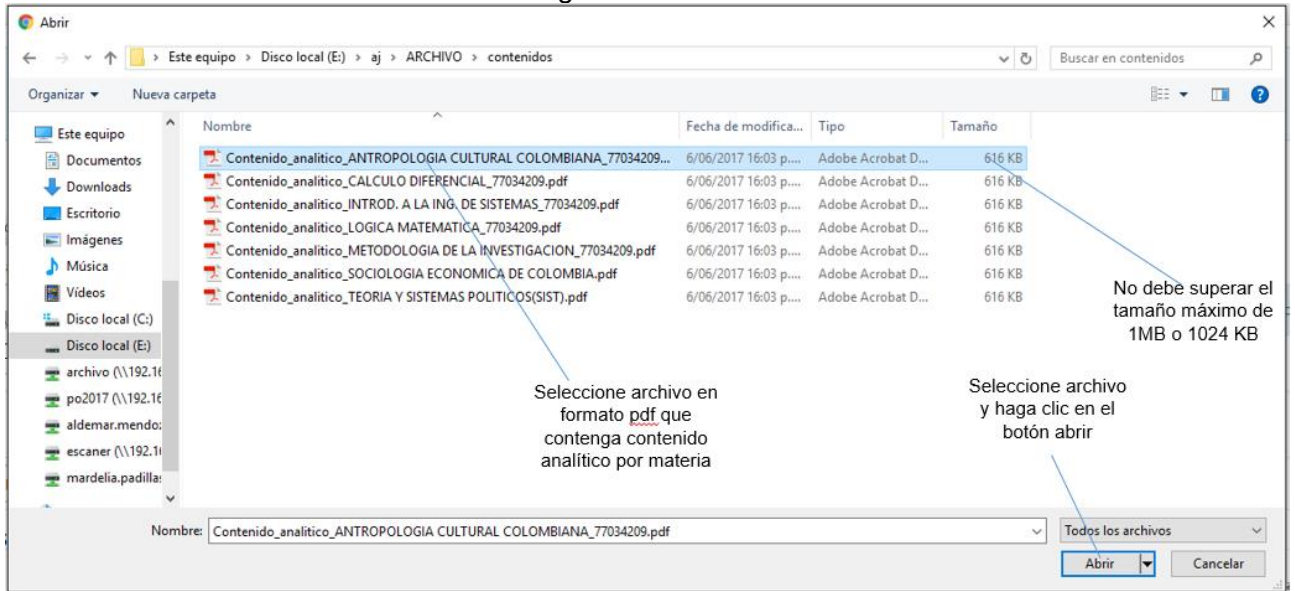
Abrir

Este equipo > Disco local (E:) > aj > ARCHIVO > contenidos

Buscar en contenidos

Organizar ▾ Nueva carpeta

Este equipo
Documentos
Downloads
Escritorio
Imágenes
Música
Vídeos
Disco local (C:)
Disco local (E:)
archivo (\\192.1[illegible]
po2017 (\\192.1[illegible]
aldemar.mendo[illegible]
escaner (\\192.1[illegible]
mardelia.padilla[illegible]

| Nombre | Fecha de modifica... | Tipo | Tamaño |
|---|---|---|---|
| Contenido_analitico_ANTROPOLOGIA CULTURAL COLOMBIANA_77034209... | 6/06/2017 16:03 p.... | Adobe Acrobat D... | 616 KB |
| Contenido_analitico_CALCULO DIFERENCIAL_77034209.pdf | 6/06/2017 16:03 p.... | Adobe Acrobat D... | 616 KB |
| Contenido_analitico_INTROD. A LA ING. DE SISTEMAS_77034209.pdf | 6/06/2017 16:03 p.... | Adobe Acrobat D... | 616 KB |
| Contenido_analitico_LOGICA MATEMATICA_77034209.pdf | 6/06/2017 16:03 p.... | Adobe Acrobat D... | 616 KB |
| Contenido_analitico_METODOLOGIA DE LA INVESTIGACION_77034209.pdf | 6/06/2017 16:03 p.... | Adobe Acrobat D... | 616 KB |
| Contenido_analitico_SOCIOLOGIA ECONOMICA DE COLOMBIA.pdf | 6/06/2017 16:03 p.... | Adobe Acrobat D... | 616 KB |
| Contenido_analitico_TEORIA Y SISTEMAS POLITICOS(SIST).pdf | 6/06/2017 16:03 p.... | Adobe Acrobat D... | 616 KB |

No debe superar el tamaño máximo de 1MB o 1024 KB

Seleccione archivo en formato pdf que contenga contenido analítico por materia

Seleccione archivo y haga clic en el botón abrir

Nombre: Contenido_analitico_ANTROPOLOGIA CULTURAL COLOMBIANA_77034209.pdf

Todos los archivos

Abrir

Cancelar